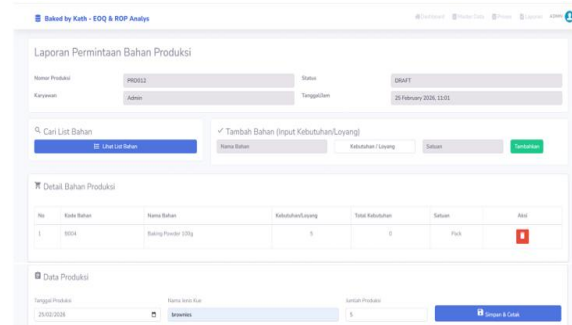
Baked by Kath - EOQ & ROP Analys

Dashboard Master Data Proses Laporan ADMIN

Laporan Permintaan Bahan Produksi

Nomor Produksi PRD012

Status DRAFT

Karyawan Admin

Tanggal/Jam 25 February 2026, 11:01

Cari List Bahan

Lihat List Bahan

Tambah Bahan (Input Kebutuhan/Loyang)

Nama Bahan

Kebutuhan / Loyang

Satuan

Tambahkan

Detail Bahan Produksi

| No | Kode Bahan | Nama Bahan | Kebutuhan/Loyang | Total Kebutuhan | Satuan | Aksi |
|---|---|---|---|---|---|---|
| 1 | B004 | Baking Powder 100g | 5 | 0 | Pack | |

Data Produksi

Tanggal Produksi 25/02/2026

Nama Jenis Kue brownies

Jumlah Produksi 5

Simpan & Cetak